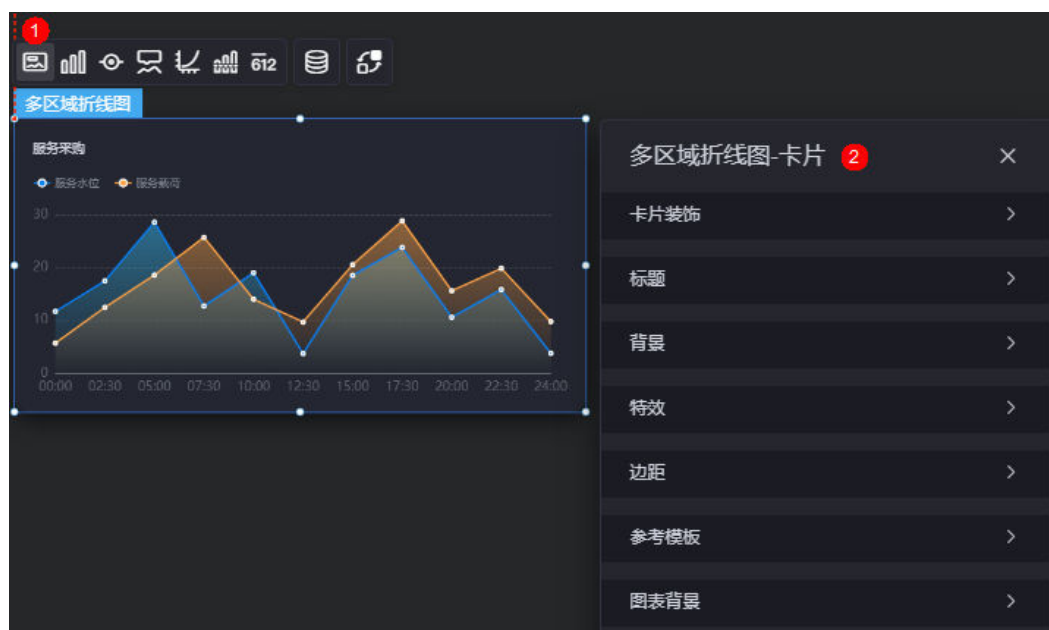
1

612

多区域折线图

服务采购

服务水位 服务载荷

30

20

10

0

00:00 02:30 05:00 07:30 10:00 12:30 15:00 17:30 20:00 22:30 24:00

多区域折线图-卡片 2

×

卡片装饰 >

标题 >

背景 >

特效 >

边距 >

参考模板 >

图表背景 >